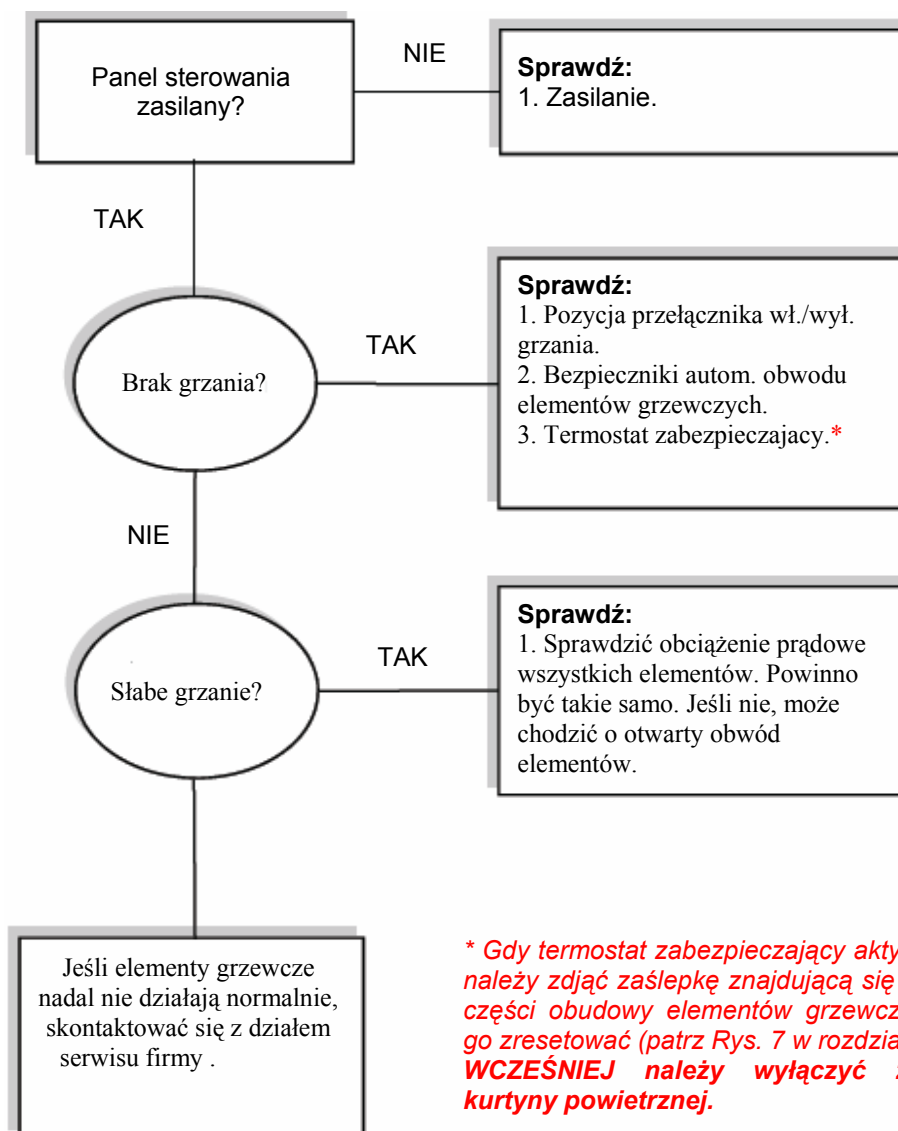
Panel sterowania zasilany?

NIE

Sprawdź:
1. Zasilanie.

TAK

Brak grzania?

TAK

Sprawdź:
1. Pozycja przełącznika wł./wył. grzania.
2. Bezpieczniki autom. obwodu elementów grzewczych.
3. Termostat zabezpieczajacy.*

NIE

Słabe grzanie?

TAK

Sprawdź:
1. Sprawdzić obciążenie prądowe wszystkich elementów. Powinno być takie samo. Jeśli nie, może chodzić o otwarty obwód elementów.

Jeśli elementy grzewcze nadal nie działają normalnie, skontaktować się z działem serwisu firmy .

* Gdy termostat zabezpieczający akty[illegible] należy zdjąć zaślepkę znajdującą się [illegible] części obudowy elementów grzewcz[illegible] go zresetować (patrz Rys. 7 w rozdzia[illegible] WCZEŚNIEJ należy wyłączyć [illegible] kurtyny powietrznej.